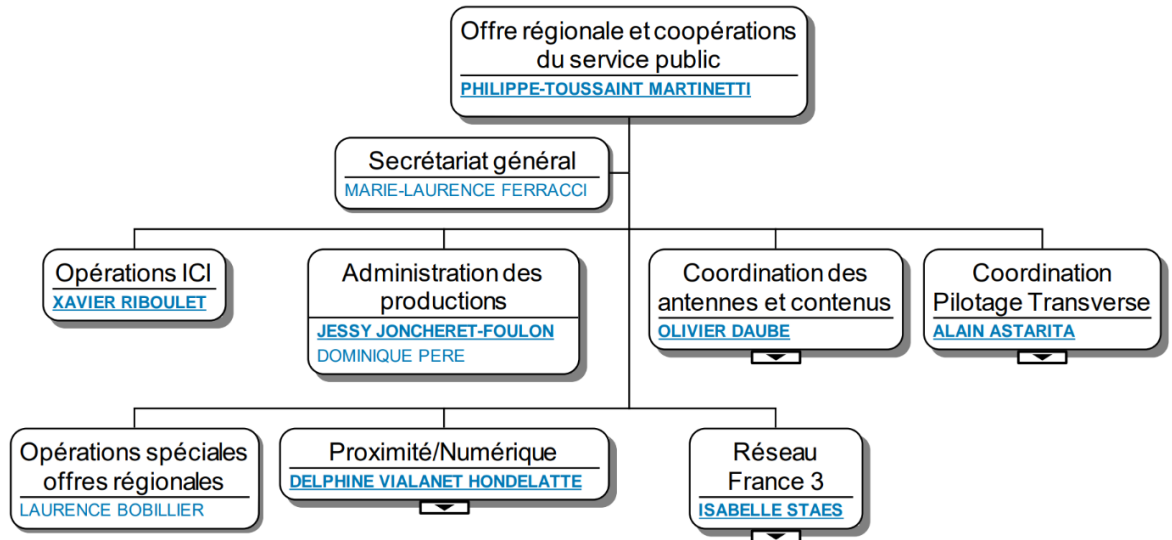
Offre régionale et coopérations du service public
PHILIPPE-TOUSSAINT MARTINETTI

Secrétariat général
MARIE-LAURENCE FERRACCI

Opérations ICI
XAVIER RIBOULET

Administration des productions
JESSY JONCHERET-FOULON
DOMINIQUE PERE

Coordination des antennes et contenus
OLIVIER DAUBE

Coordination Pilotage Transverse
ALAIN ASTARITA

Opérations spéciales offres régionales
LAURENCE BOBILLIER

Proximité/Numérique
DELPHINE VIALANET HONDELATTE

Réseau France 3
ISABELLE STAES